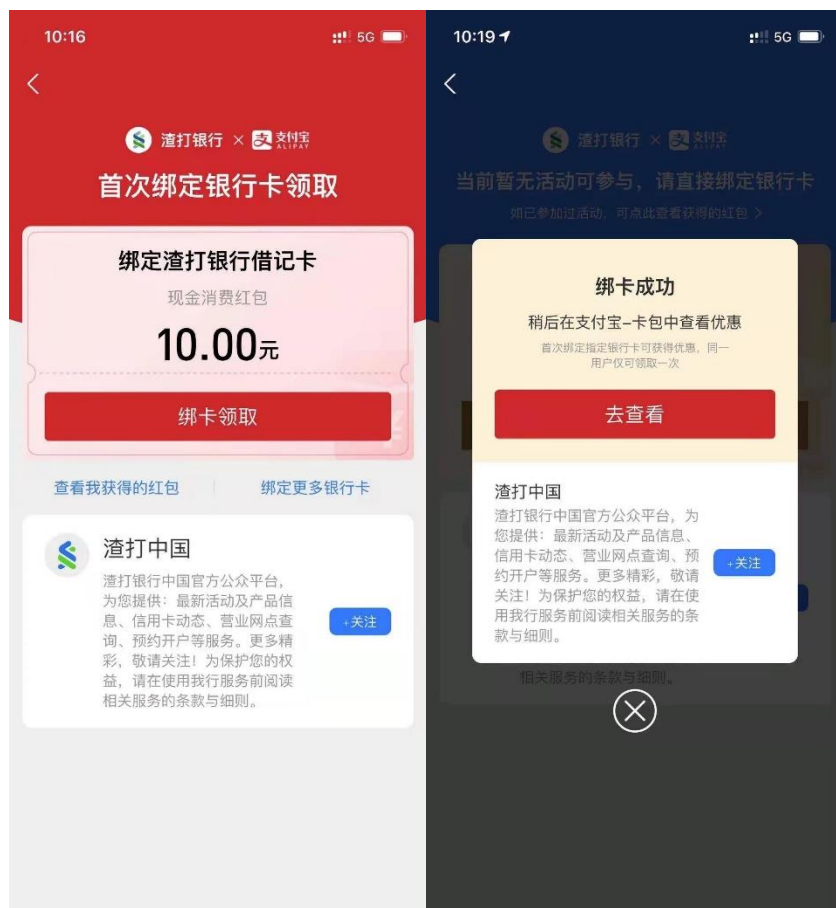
10:16 5G

<

渣打银行 × 支付宝 ALIPAY

首次绑定银行卡领取

绑定渣打银行借记卡

现金消费红包

10.00元

绑卡领取

查看我获得的红包

绑定更多银行卡

渣打中国

渣打银行中国官方公众平台，为您提供：最新活动及产品信息、信用卡动态、营业网点查询、预约开户等服务。更多精彩，敬请关注！为保护您的权益，请在使用我行服务前阅读相关服务的条款与细则。

+关注

10:19 5G

<

渣打银行 × 支付宝 ALIPAY

当前暂无活动可参与，请直接绑定银行卡

如已参加过活动，可点此查看获得的红包 >

绑卡成功

稍后在支付宝-卡包中查看优惠

首次绑定指定银行卡可获得优惠，同一用户仅可领取一次

去查看

渣打中国

渣打银行中国官方公众平台，为您提供：最新活动及产品信息、信用卡动态、营业网点查询、预约开户等服务。更多精彩，敬请关注！为保护您的权益，请在使用我行服务前阅读相关服务的条款与细则。

+关注

相关服务的条款与细则。